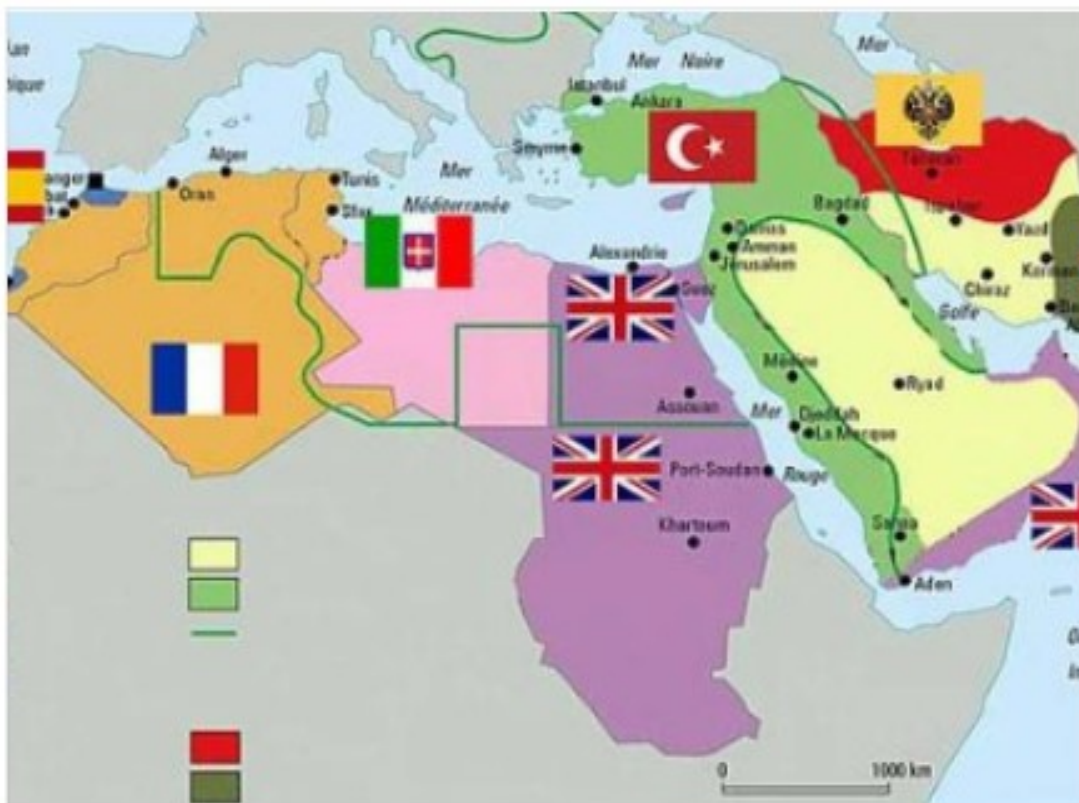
Mer Noire
Mer
Istanbul
Ankara
Smyrne
Alger
Tunis
Oran
Sfax
Mer
Méditerranée
Téhéran
Bagdad
Damas
Amman
Jérusalem
Alexandrie
Suez
Yazd
Kerman
Chiraz
Golfe
Médine
Ryad
Assouan
Mer
Djeddah
La Mecque
Port-Soudan
Rouge
Khartoum
Sanaa
Aden
0
1000 km